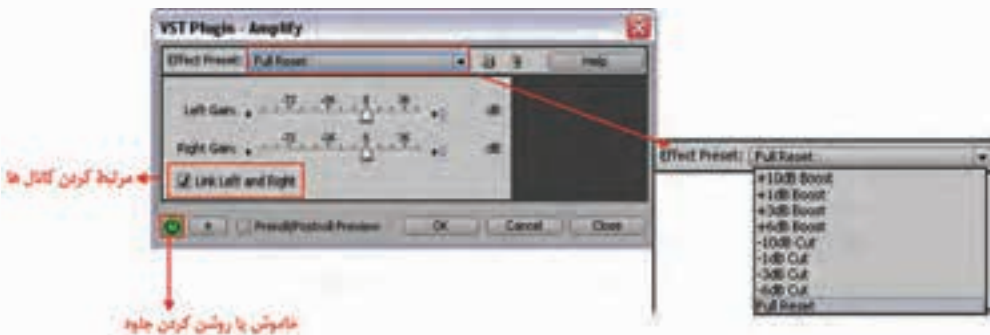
VST Plugin - Amplify

Effect Preset: Full Reset

Help

Left Gain:

Right Gain:

dB

dB

Link Left and Right

مرتبط کردن کانال ها

Preroll/Postroll Preview

OK

Cancel

Close

خاموش یا روشن کردن جلوه

Effect Preset: Full Reset

+10dB Boost
+1dB Boost
+3dB Boost
+6dB Boost
-10dB Cut
-1dB Cut
-3dB Cut
-6dB Cut
Full Reset